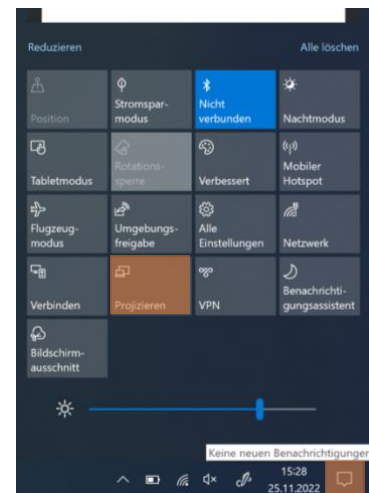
Reduzieren

Alle löschen

| | | | |
|---|---|---|---|
| Position | Stromsparmodus | Nicht verbunden | Nachtmodus |
| Tabletmodus | Rotationssperre | Verbessert | Mobiler Hotspot |
| Flugzeugmodus | Umgebungsfreigabe | Alle Einstellungen | Netzwerk |
| Verbinden | Projizieren | VPN | Benachrichtigungsassistent |
| Bildschirmausschnitt | | | |

Keine neuen Benachrichtigunger

15:28
25.11.2022